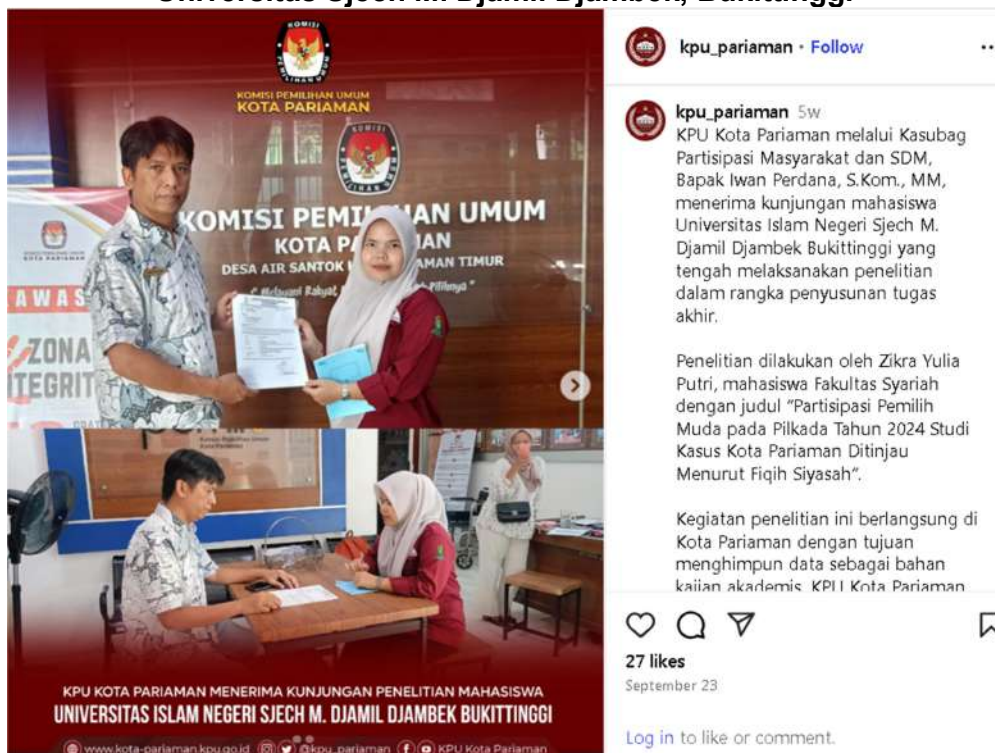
Universitas Sjech M. Djamil Djambek, Bukittinggi

KOMISI PEMILIHAN UMUM
KOMISI PEMILIHAN UMUM
KOTA PARIAMAN

KOMISI PEMILIHAN UMUM
KOTA PAR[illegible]IAN
DESA AIR SANTOK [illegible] MAN TIMUR

KOTA PARIAMAN
AWAS
ZONA
INTEGRIT

KPU KOTA PARIAMAN MENERIMA KUNJUNGAN PENELITIAN MAHASISWA
UNIVERSITAS ISLAM NEGERI SJECH M. DJAMIL DJAMBEK BUKITTINGGI

www.kota-pariaman.kpu.go.id @kpu_pariaman KPU Kota Pariaman

kpu_pariaman • Follow

kpu_pariaman 5w
KPU Kota Pariaman melalui Kasubag Partisipasi Masyarakat dan SDM, Bapak Iwan Perdana, S.Kom., MM, menerima kunjungan mahasiswa Universitas Islam Negeri Sjech M. Djamil Djambek Bukittinggi yang tengah melaksanakan penelitian dalam rangka penyusunan tugas akhir.

Penelitian dilakukan oleh Zikra Yulia Putri, mahasiswa Fakultas Syariah dengan judul "Partisipasi Pemilih Muda pada Pilkada Tahun 2024 Studi Kasus Kota Pariaman Ditinjau Menurut Fiqih Siyasah".

Kegiatan penelitian ini berlangsung di Kota Pariaman dengan tujuan menghimpun data sebagai bahan kajian akademis. KPU Kota Pariaman

27 likes
September 23

Log in to like or comment.